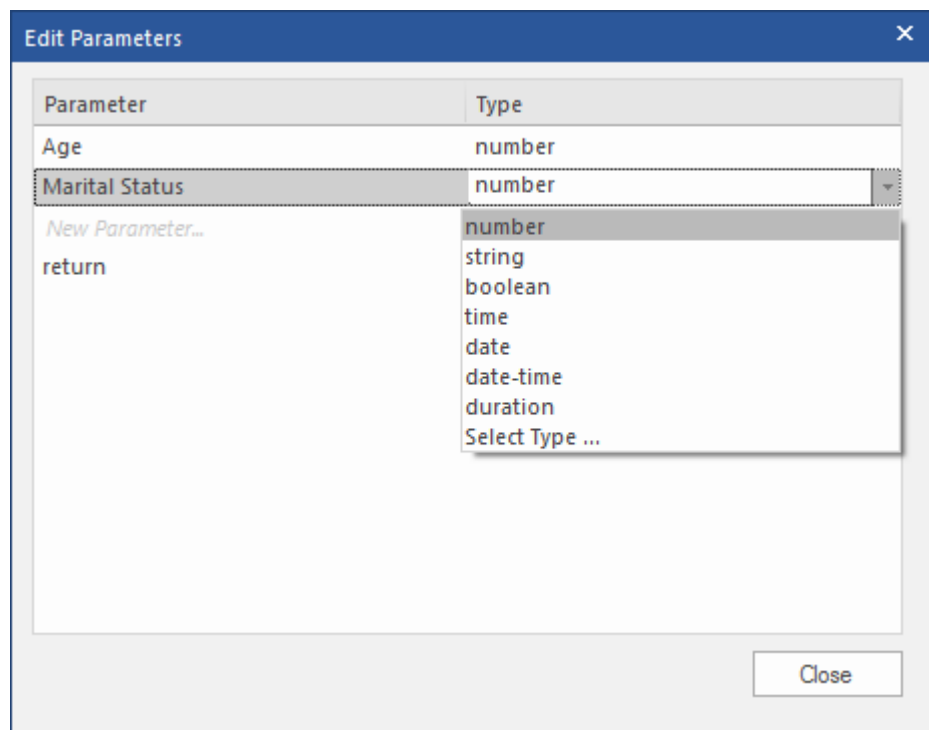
Edit Parameters ×

| Parameter | Type |
|---|---|
| Age | number |
| Marital Status | number |
| New Parameter... | |
| return | |

number
string
boolean
time
date
date-time
duration
Select Type ...

Close